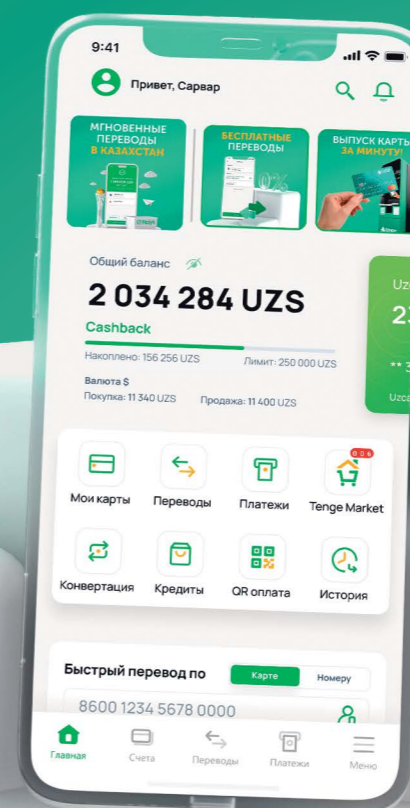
9:41

Привет, Сарвар

МГНОВЕННЫЕ ПЕРЕВОДЫ В КАЗАХСТАН

БЕСПЛАТНЫЕ ПЕРЕВОДЫ

ВЫПУСК КАРТЫ ЗА МИНУТУ!

Общий баланс

2 034 284 UZS

Cashback

Накоплено: 156 256 UZS

Лимит: 250 000 UZS

Валюта $

Покупка: 11 340 UZS

Продажа: 11 400 UZS

Uz

23

** 3

Uzc

Мои карты

Переводы

Платежи

Tenge Market

Конвертация

Кредиты

QR оплата

История

Быстрый перевод по

Карте

Номеру

8600 1234 5678 0000

Главная

Счета

Переводы

Платежи

Меню